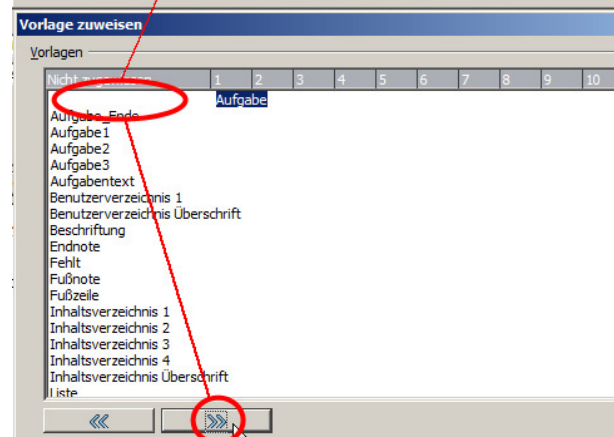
Vorlage zuweisen

Vorlagen

| Nicht zu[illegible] | 1 | 2 | 3 | 4 | 5 | 6 | 7 | 8 | 9 | 10 |
|---|---|---|---|---|---|---|---|---|---|---|
| | Aufgabe | | | | | | | | | |

Aufgabe_Ende
Aufgabe1
Aufgabe2
Aufgabe3
Aufgabentext
Benutzerverzeichnis 1
Benutzerverzeichnis Überschrift
Beschriftung
Endnote
Fehlt
Fußnote
Fußzeile
Inhaltsverzeichnis 1
Inhaltsverzeichnis 2
Inhaltsverzeichnis 3
Inhaltsverzeichnis 4
Inhaltsverzeichnis Überschrift
Liste

«
»